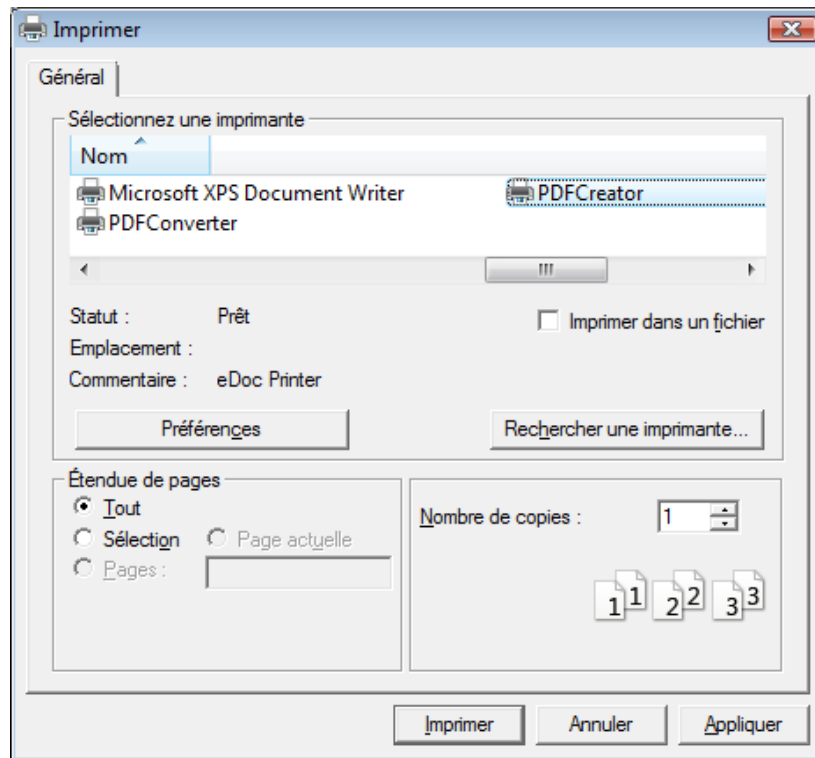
Imprimer

Général

Sélectionnez une imprimante

Nom

Microsoft XPS Document Writer
PDFCreator
PDFConverter

Statut : Prêt
Emplacement :
Commentaire : eDoc Printer

Imprimer dans un fichier

Préférences

Rechercher une imprimante...

Étendue de pages
Tout
Sélection
Page actuelle
Pages :

Nombre de copies : 1

1 1 2 2 3 3

Imprimer
Annuler
Appliquer